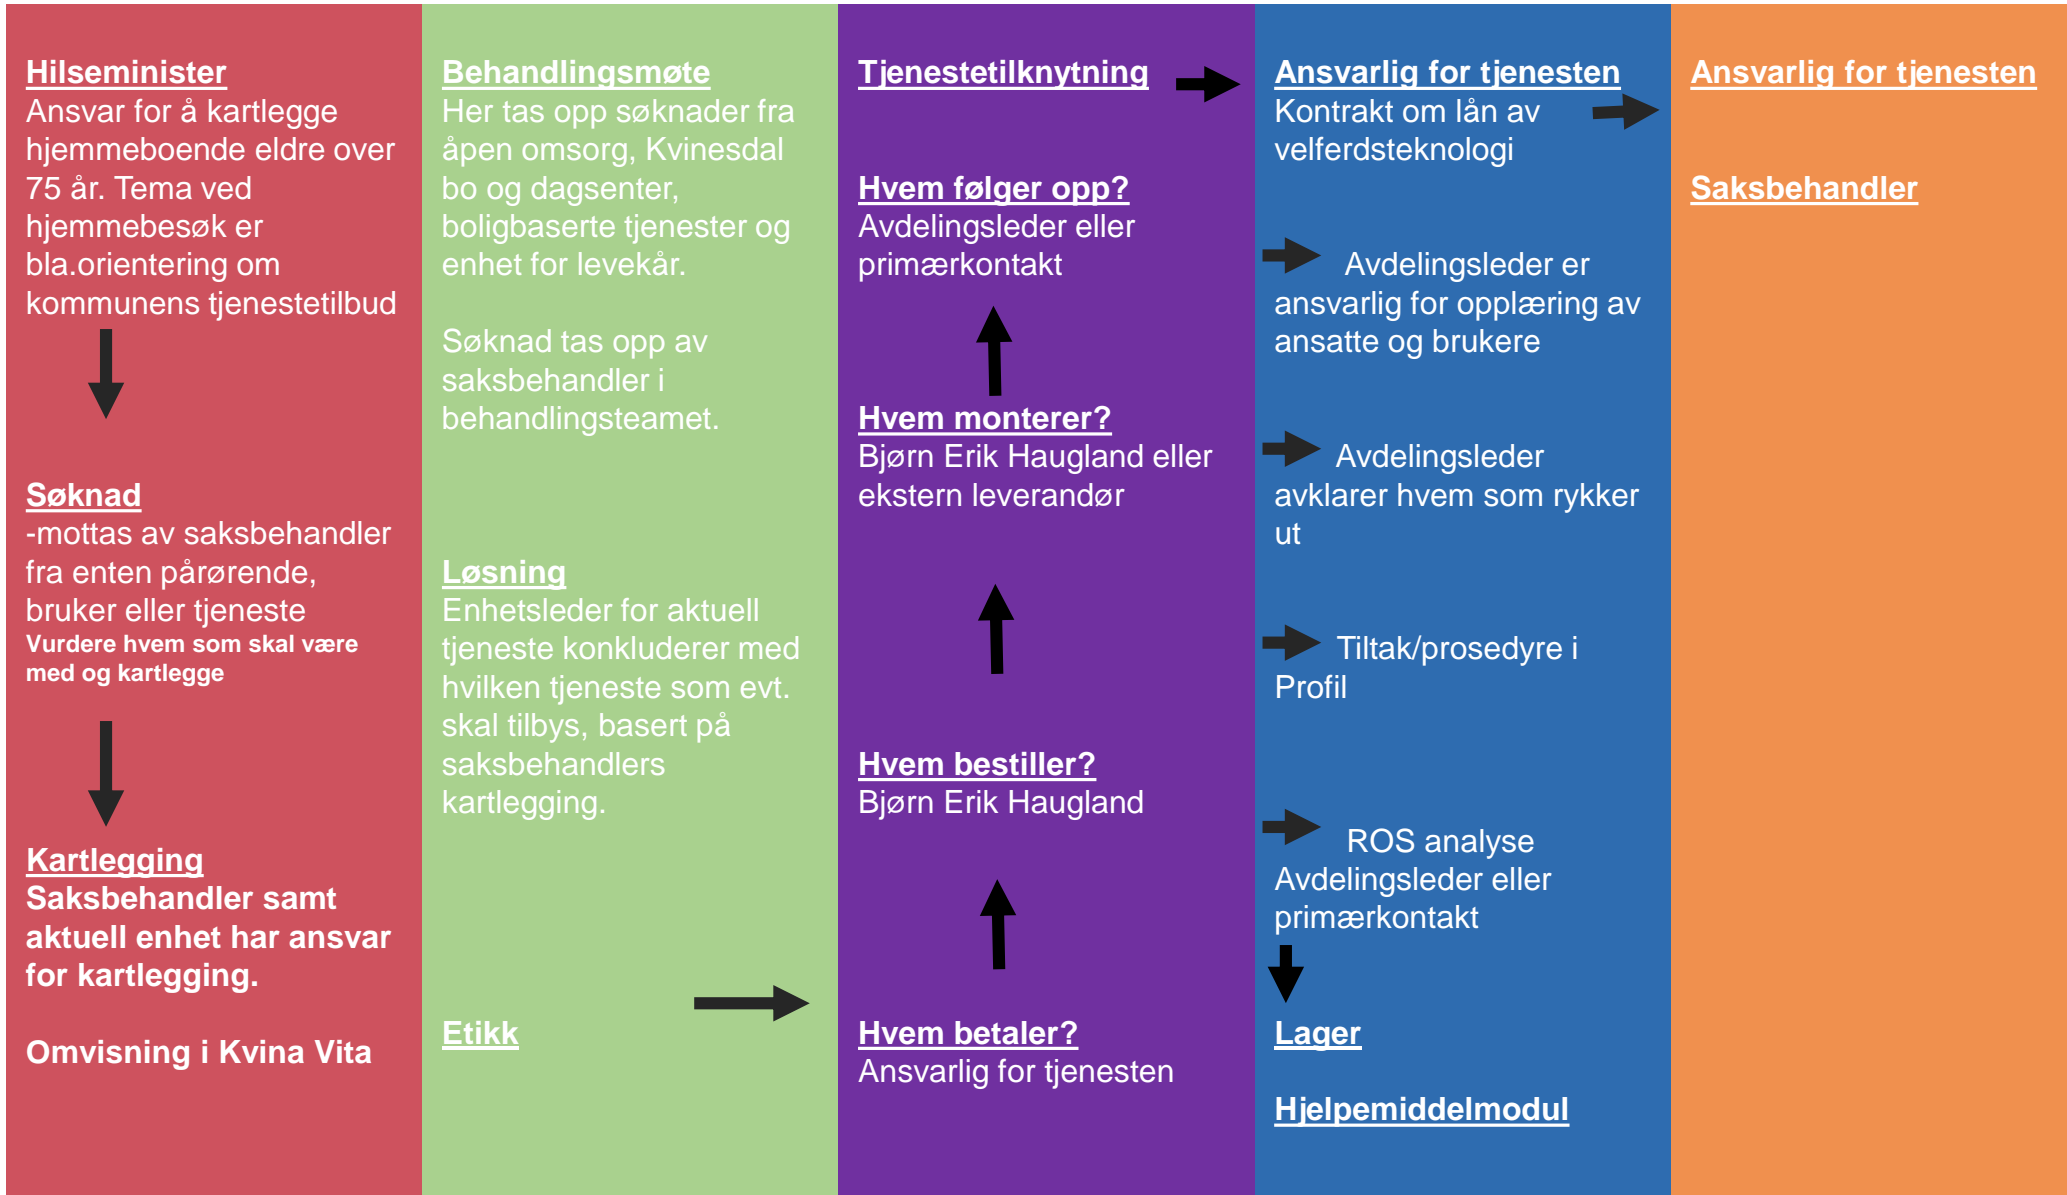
Hilseminister
Ansvar for å kartlegge hjemmeboende eldre over 75 år. Tema ved hjemmebesøk er bla.orientering om kommunens tjenestetilbud

Søknad
-mottas av saksbehandler fra enten pårørende, bruker eller tjeneste
Vurdere hvem som skal være med og kartlegge

Kartlegging
Saksbehandler samt aktuell enhet har ansvar for kartlegging.

Omvisning i Kvina Vita

Behandlingsmøte
Her tas opp søknader fra åpen omsorg, Kvinesdal bo og dagsenter, boligbaserte tjenester og enhet for levekår.

Søknad tas opp av saksbehandler i behandlingsteamet.

Løsning
Enhetsleder for aktuell tjeneste konkluderer med hvilken tjeneste som evt. skal tilbys, basert på saksbehandlers kartlegging.

Etikk

Tjenestetilknytning

Hvem følger opp?
Avdelingsleder eller primærkontakt

Hvem monterer?
Bjørn Erik Haugland eller ekstern leverandør

Hvem bestiller?
Bjørn Erik Haugland

Hvem betaler?
Ansvarlig for tjenesten

Ansvarlig for tjenesten
Kontrakt om lån av velferdsteknologi

Avdelingsleder er ansvarlig for opplæring av ansatte og brukere

Avdelingsleder avklarer hvem som rykker ut

Tiltak/prosedyre i Profil

ROS analyse
Avdelingsleder eller primærkontakt

Lager

Hjelpemiddelmodul

Ansvarlig for tjenesten

Saksbehandler